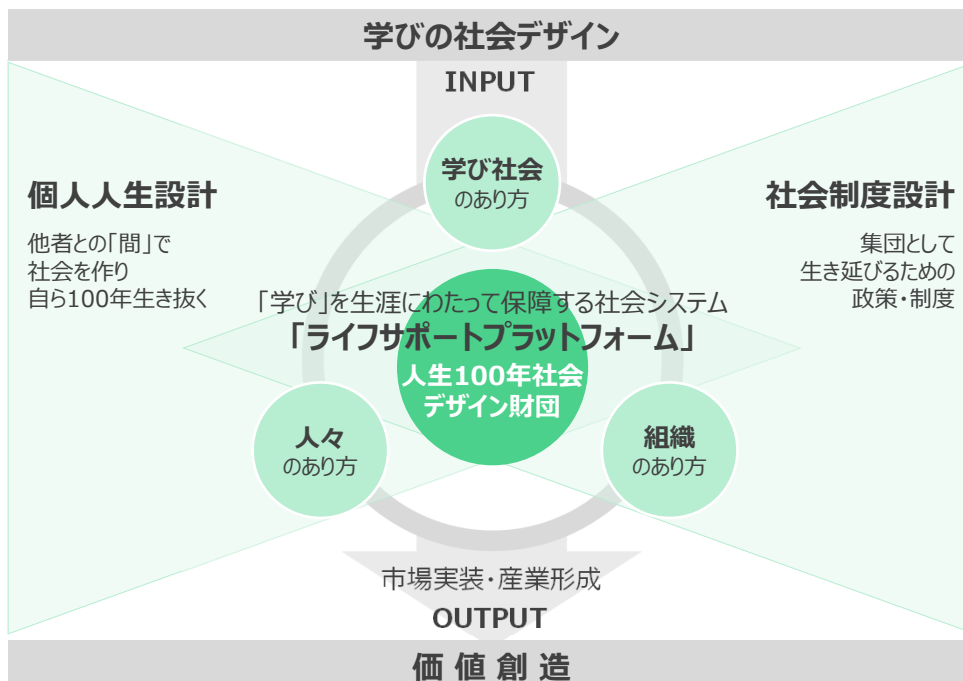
学びの社会デザイン

INPUT

学び社会
のあり方

個人人生設計

他者との「間」で
社会を作り
自ら100年生き抜く

社会制度設計

集団として
生き延びるための
政策・制度

「学び」を生涯にわたって保障する社会システム
「ライフサポートプラットフォーム」

人生100年社会
デザイン財団

人々
のあり方

組織
のあり方

市場実装・産業形成

OUTPUT

価値創造